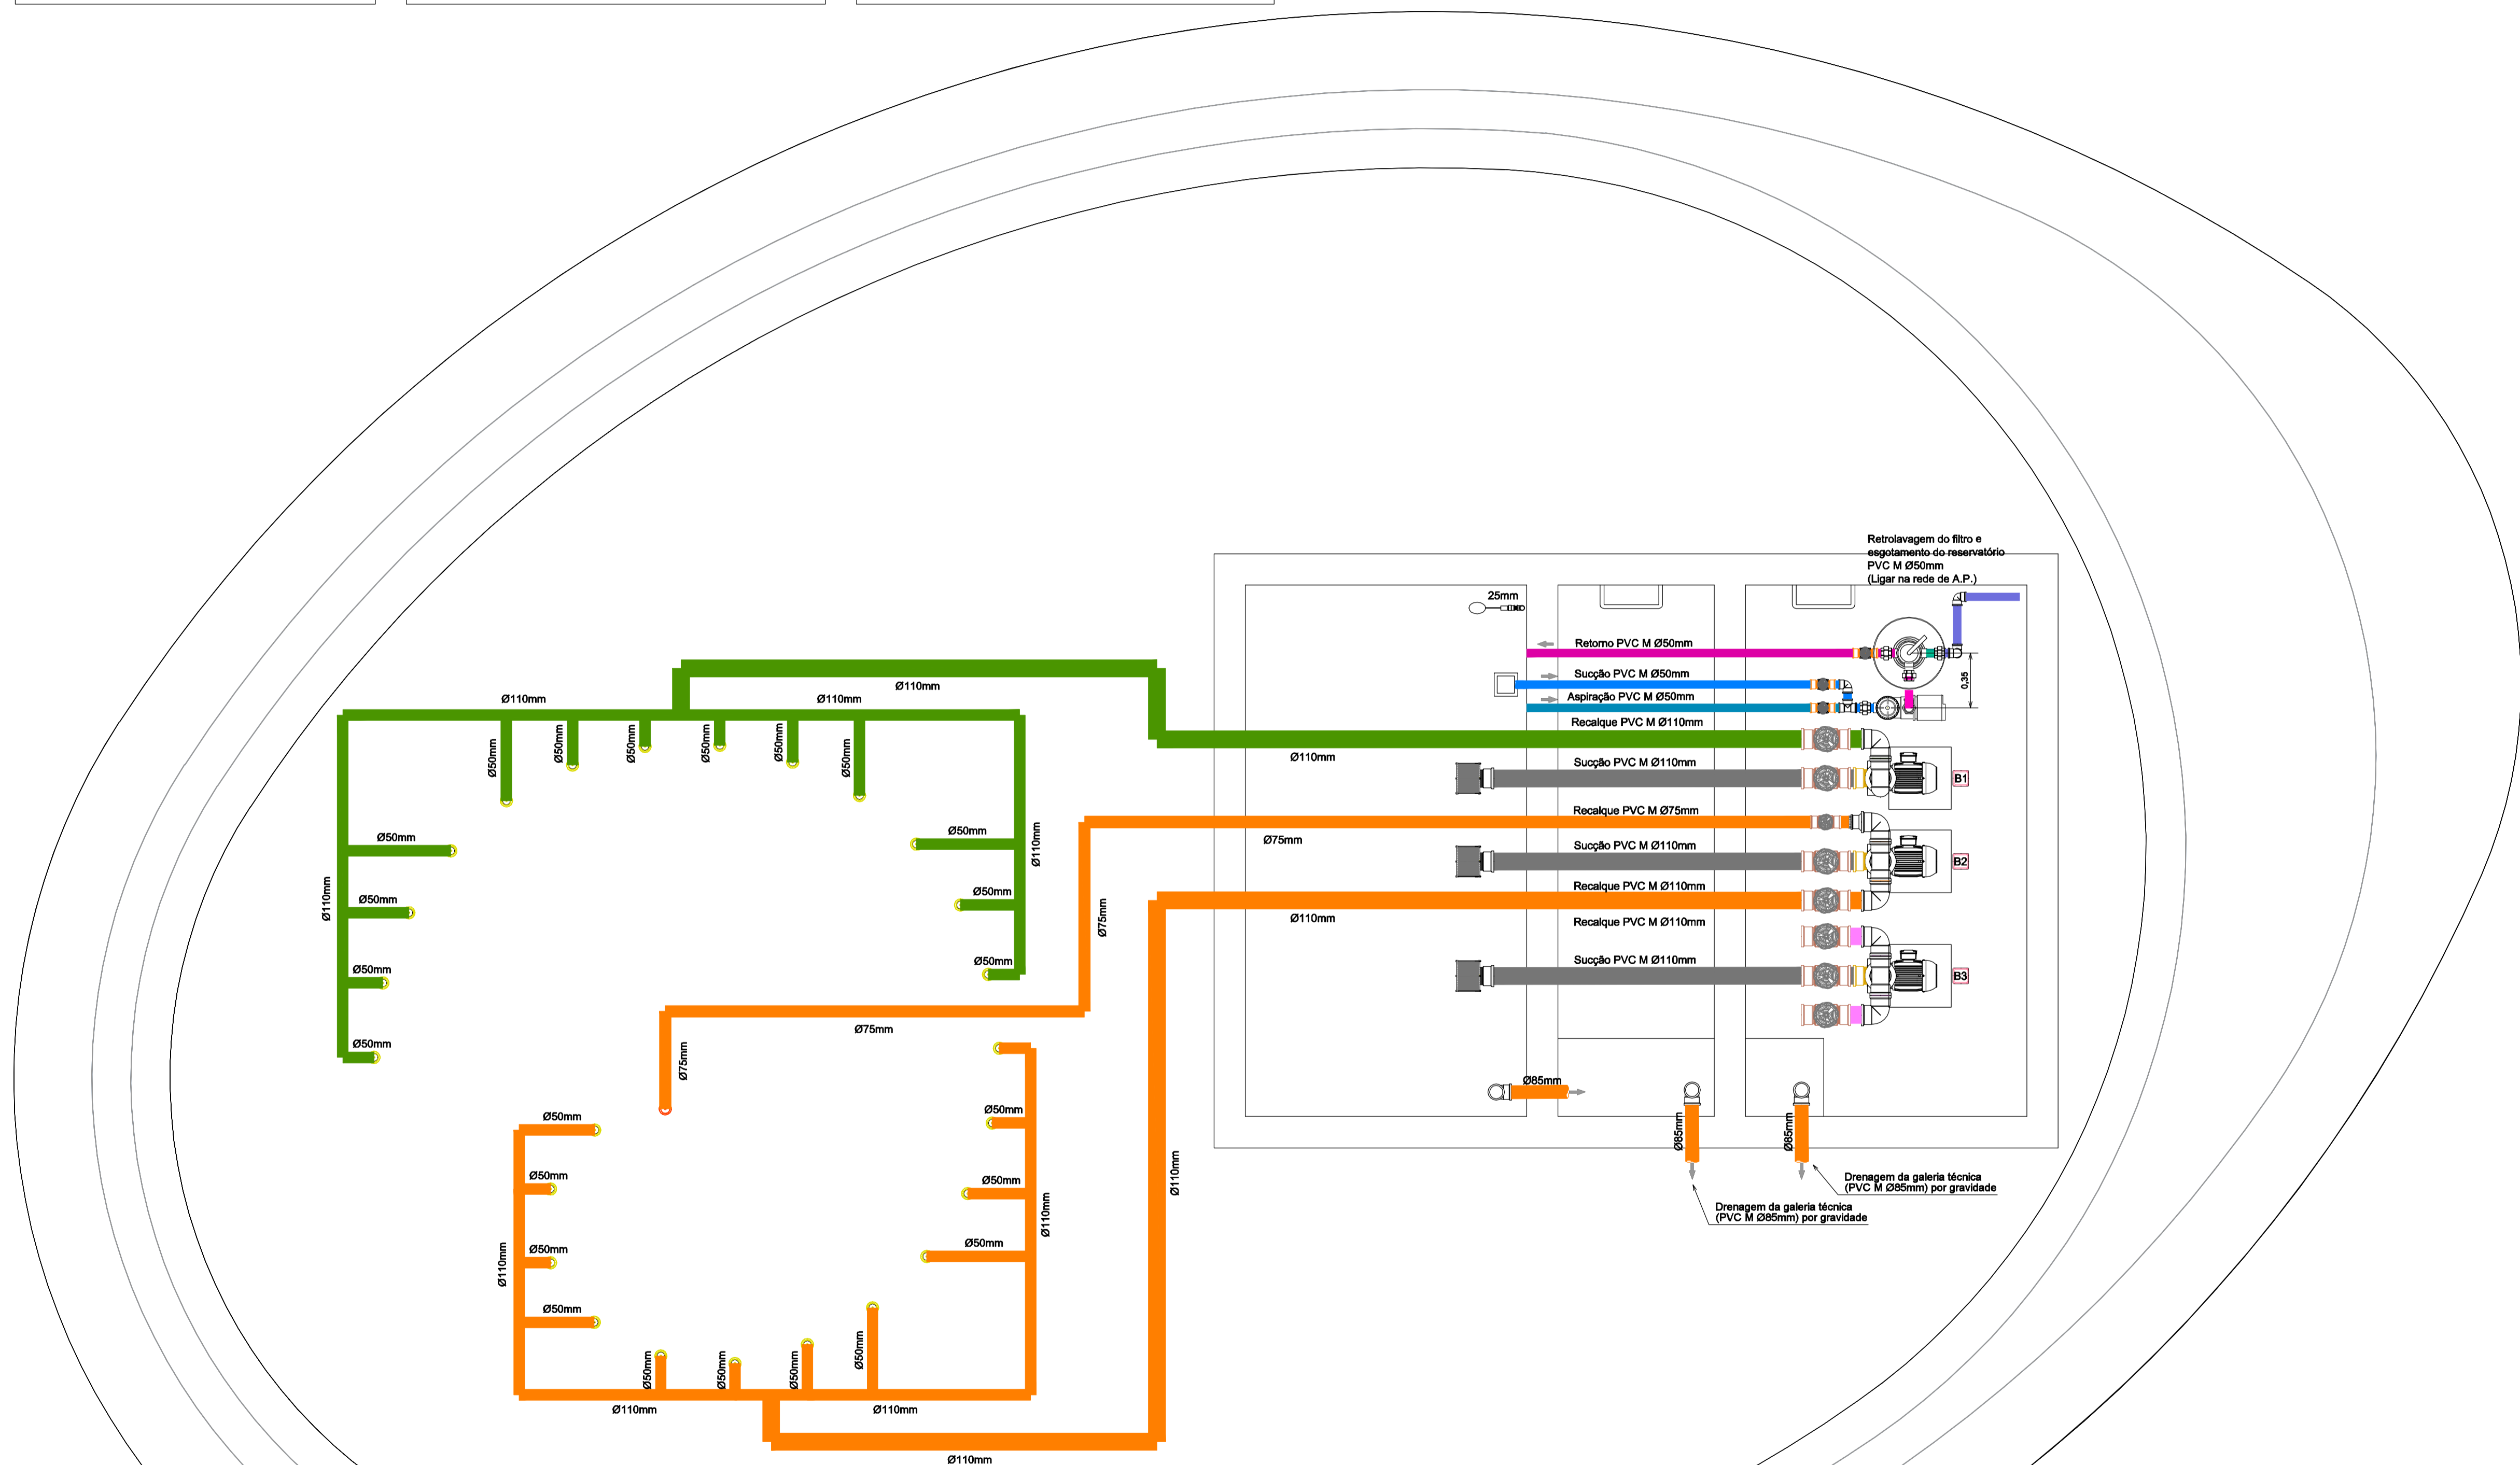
Retrolavagem do filtro e esgotamento do reservatório PVC M Ø50mm (Ligar na rede de A.P.)

25mm

Retorno PVC M Ø50mm
Sucção PVC M Ø50mm
Aspiração PVC M Ø50mm
Recalque PVC M Ø110mm
0,35
Sucção PVC M Ø110mm
B1
Recalque PVC M Ø75mm
Sucção PVC M Ø110mm
B2
Recalque PVC M Ø110mm
Recalque PVC M Ø110mm
Sucção PVC M Ø110mm
B3

Ø110mm
Ø75mm
Ø110mm
Ø85mm
Ø85mm
Ø85mm

Drenagem da galeria técnica (PVC M Ø85mm) por gravidade
Drenagem da galeria técnica (PVC M Ø85mm) por gravidade

Ø110mm
Ø110mm
Ø110mm
Ø50mm
Ø50mm
Ø50mm
Ø50mm
Ø50mm
Ø50mm
Ø50mm
Ø50mm
Ø110mm
Ø50mm
Ø110mm
Ø50mm
Ø50mm
Ø50mm
Ø50mm
Ø50mm

Ø75mm
Ø75mm
Ø75mm
Ø50mm
Ø50mm
Ø50mm
Ø50mm
Ø50mm
Ø50mm
Ø50mm
Ø110mm
Ø110mm
Ø50mm
Ø50mm
Ø50mm
Ø50mm
Ø50mm
Ø110mm
Ø110mm
Ø110mm
Ø110mm